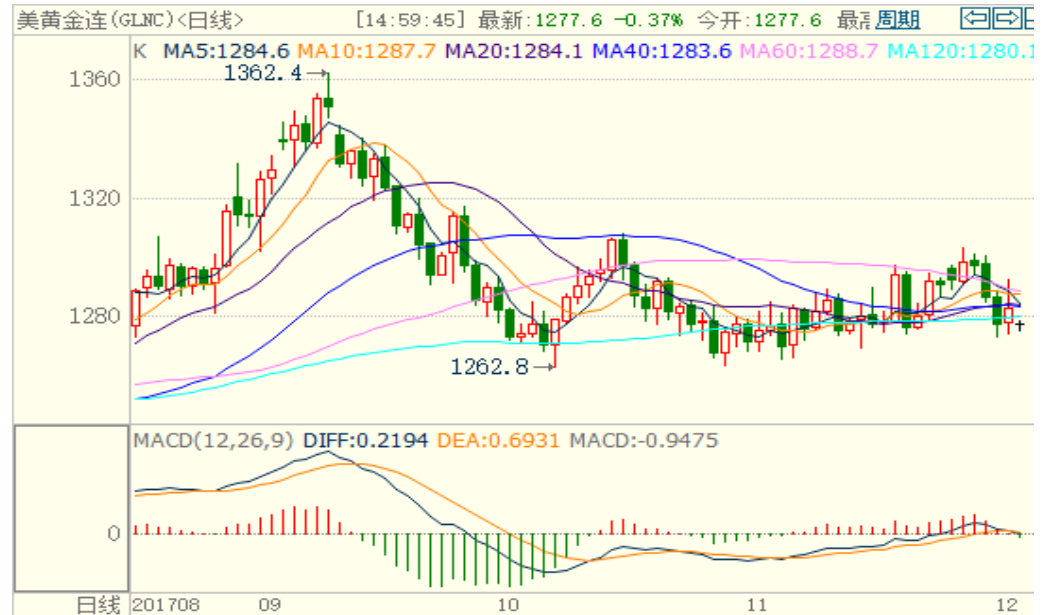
美黄金连(GLNC)<日线>

[14:59:45] 最新:1277.6 -0.37% 今开:1277.6 最高 周期

K MA5:1284.6 MA10:1287.7 MA20:1284.1 MA40:1283.6 MA60:1288.7 MA120:1280.1

1360

1320

1280

1362.4

1262.8

MACD(12,26,9) DIFF:0.2194 DEA:0.6931 MACD:-0.9475

0

日线 201708 09 10 11 12